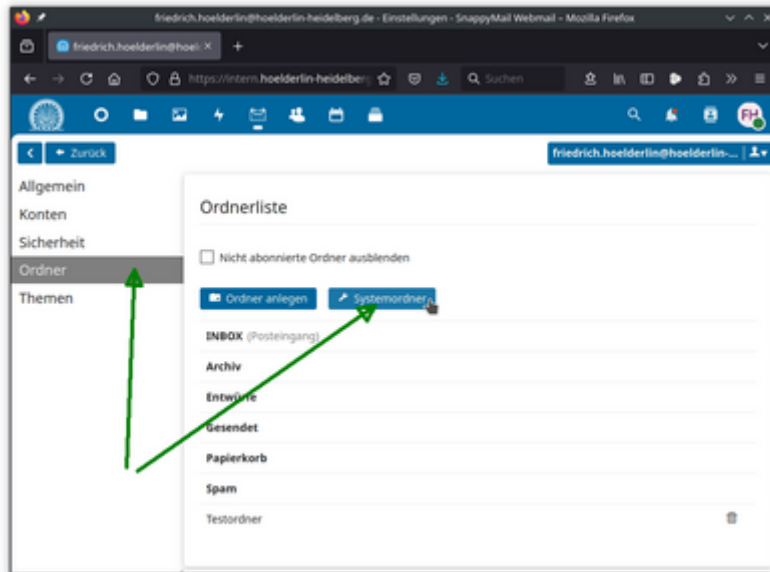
friedrich.hoelderlin@hoelderlin-heidelberg.de - Einstellungen - SnappyMail Webmail — Mozilla Firefox

friedrich.hoelderlin@hoel ×

https://intern.hoelderlin-heidelberg

Suchen

FH

Zurück

friedrich.hoelderlin@hoelderlin-...

Allgemein
Konten
Sicherheit
Ordner
Themen

Ordnerliste

Nicht abonnierte Ordner ausblenden

Ordner anlegen

Systemordner

INBOX (Posteingang)
Archiv
Entwürfe
Gesendet
Papierkorb
Spam
Testordner